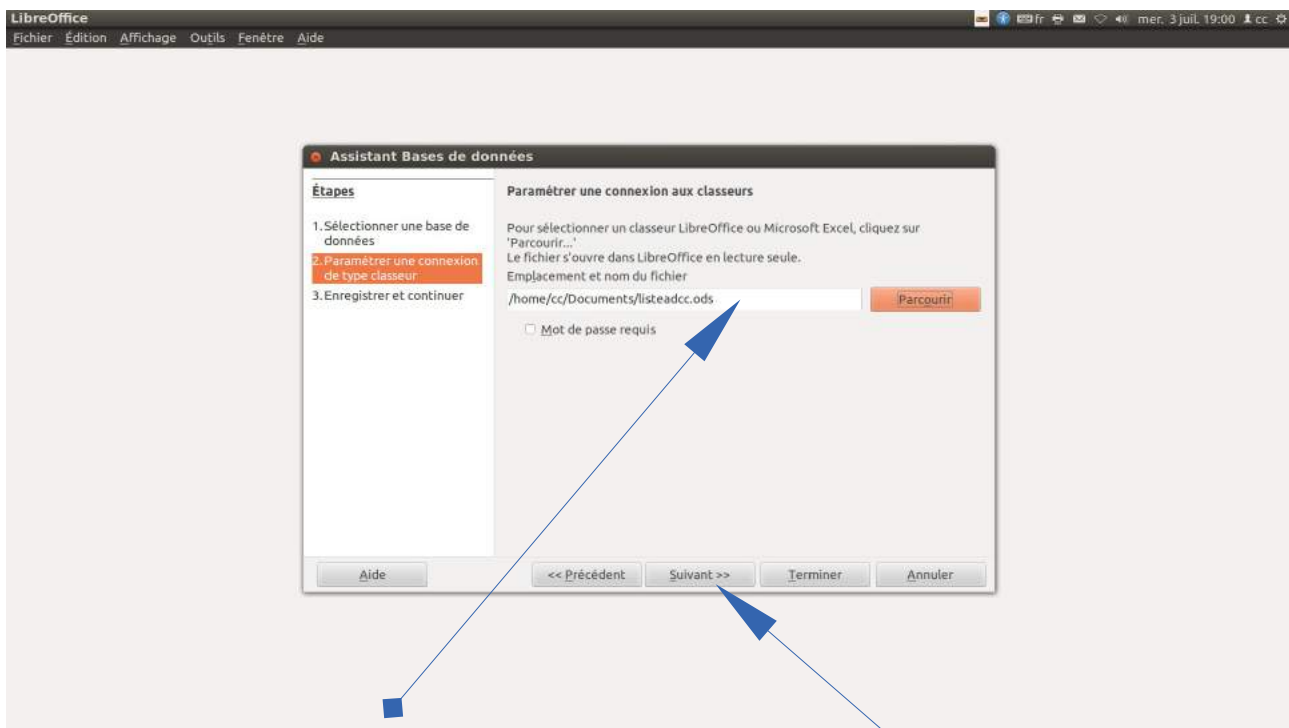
LibreOffice

fr mer. 3 juil. 19:00 cc

Fichier Édition Affichage Outils Fenêtre Aide

Assistant Bases de données

Étapes

1. Sélectionner une base de données

2. Paramétrer une connexion de type classeur

3. Enregistrer et continuer

Paramétrer une connexion aux classeurs

Pour sélectionner un classeur LibreOffice ou Microsoft Excel, cliquez sur 'Parcourir...'
Le fichier s'ouvre dans LibreOffice en lecture seule.

Emplacement et nom du fichier

/home/cc/Documents/listeadcc.ods

Parcourir

Mot de passe requis

Aide

<< Précédent

Suivant >>

Terminer

Annuler